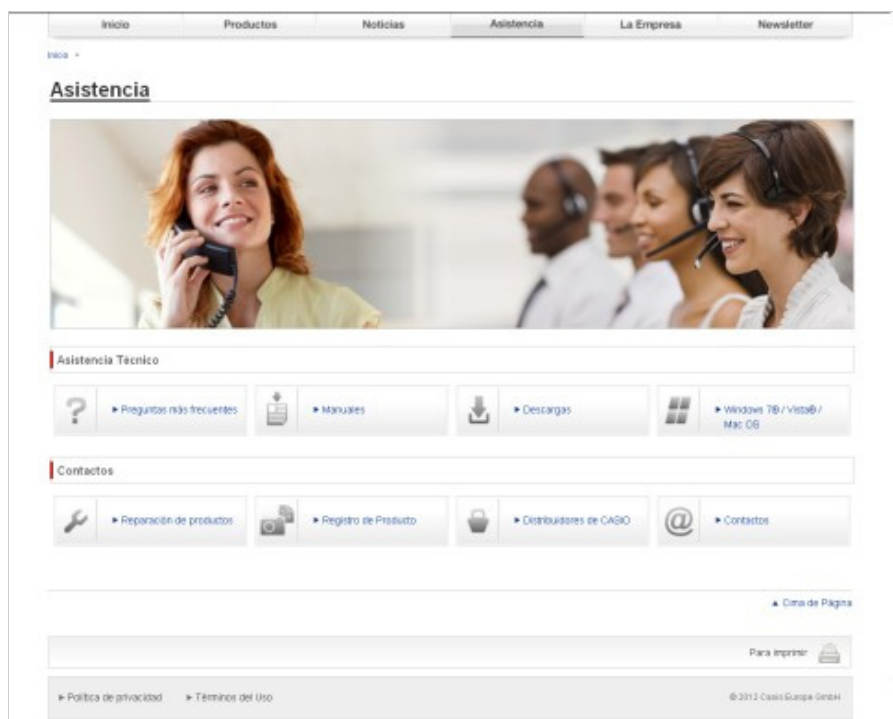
Inicio | Productos | Noticias | Asistencia | La Empresa | Newsletter

Inicio ›

Asistencia

Asistencia Técnico

▸ Preguntas más frecuentes

▸ Manuales

▸ Descargas

▸ Windows 7® / Vista® / Mac OS

Contactos

▸ Reparación de productos

▸ Registro de Producto

▸ Distribuidores de CASIO

▸ Contactos

▲ Cima de Página

Para imprimir

▸ Política de privacidad ▸ Términos del Uso

© 2012 Casio Europe GmbH